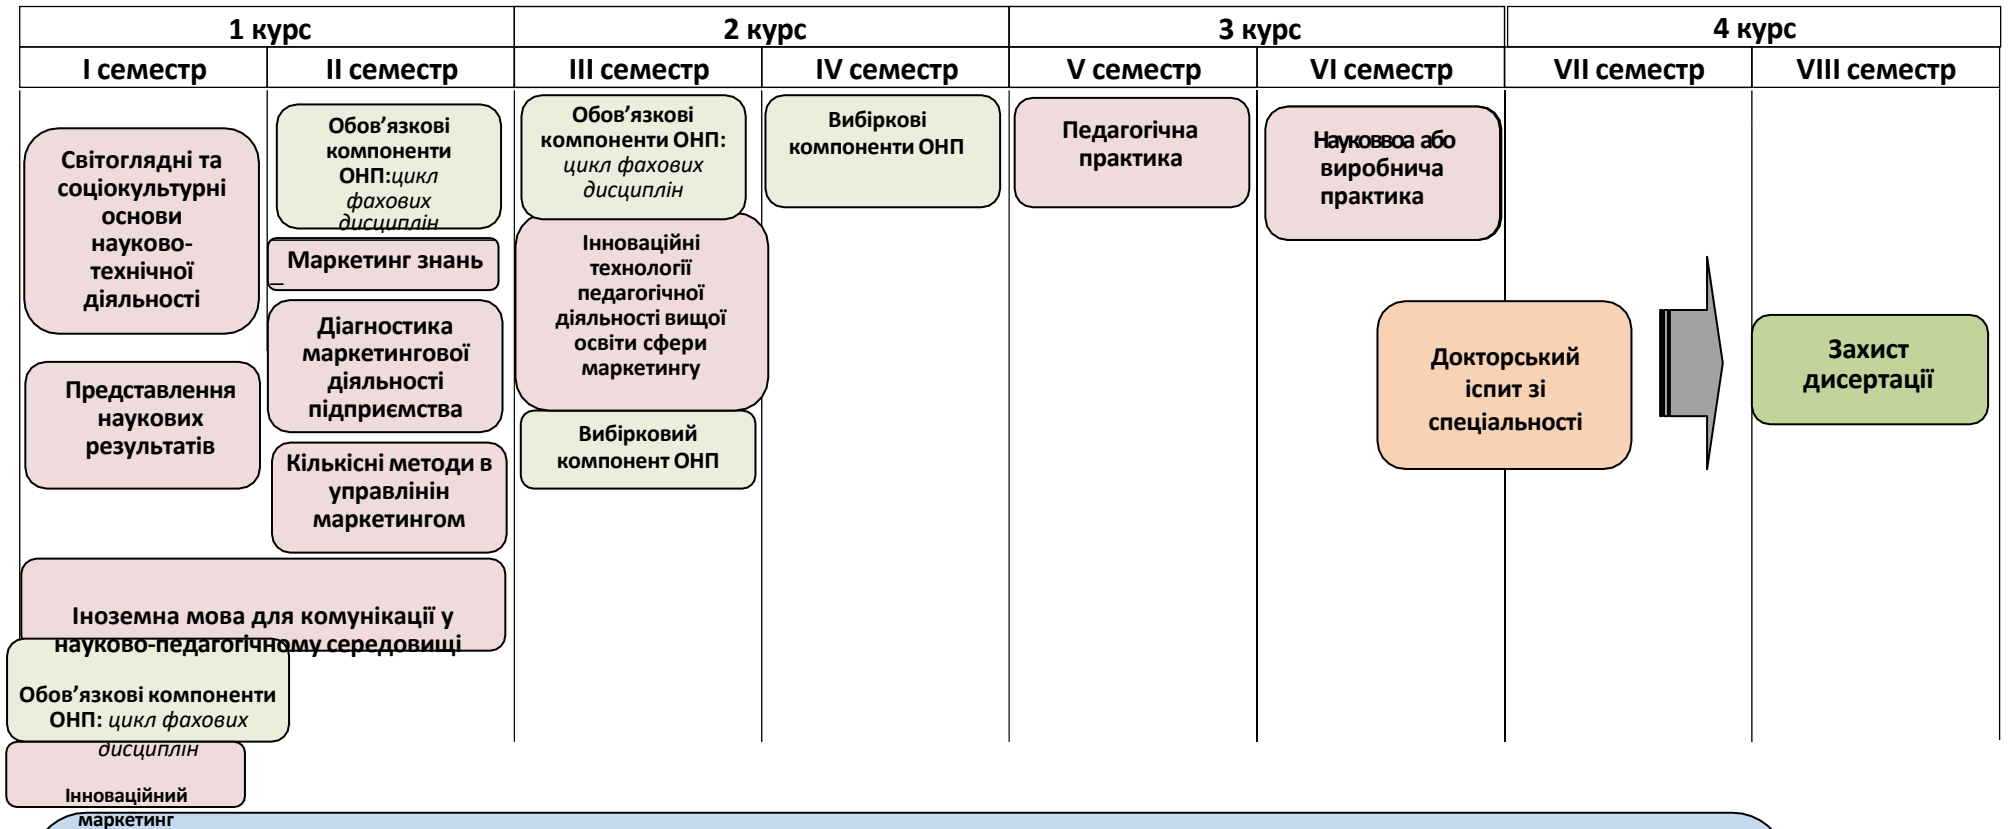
| 1 курс | | 2 курс | | 3 курс | | 4 курс | |
|---|---|---|---|---|---|---|---|
| І семестр | ІІ семестр | ІІІ семестр | IV семестр | V семестр | VІ семестр | VІІ семестр | VІІІ семестр |

Світоглядні та соціокультурні основи науково-технічної діяльності

Представлення наукових результатів

Обов'язкові компоненти ОНП: цикл фахових дисциплін

Маркетинг знань

Діагностика маркетингової діяльності підприємства

Кількісні методи в управлінін маркетингом

Іноземна мова для комунікації у науково-педагогічному середовищі

Обов'язкові компоненти ОНП: цикл фахових дисциплін

Інноваційний маркетинг

Обов'язкові компоненти ОНП: цикл фахових дисциплін

Інноваційні технології педагогічної діяльності вищої освіти сфери маркетингу

Вибірковий компонент ОНП

Вибіркові компоненти ОНП

Педагогічна практика

Науковвоа або виробнича практика

Докторський іспит зі спеціальності

Захист дисертації